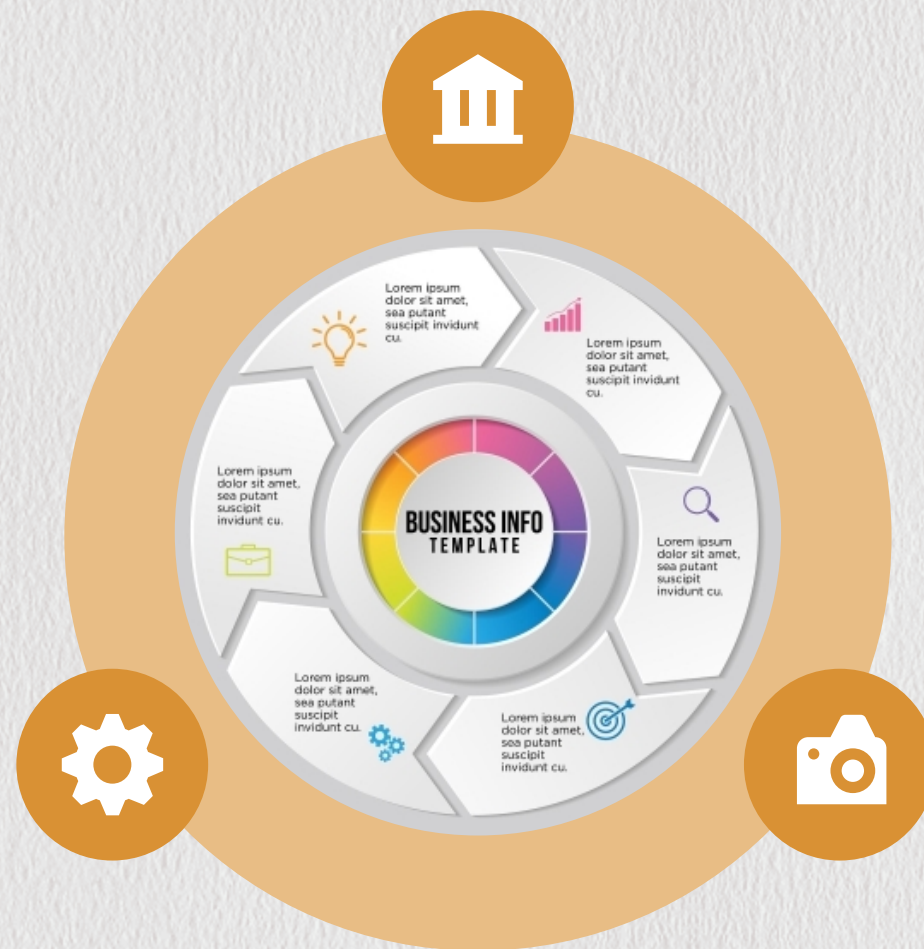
Lorem ipsum dolor sit amet, sea putant suscipit invidunt cu.

Lorem ipsum dolor sit amet, sea putant suscipit invidunt cu.

Lorem ipsum dolor sit amet, sea putant suscipit invidunt cu.

Lorem ipsum dolor sit amet, sea putant suscipit invidunt cu.

Lorem ipsum dolor sit amet, sea putant suscipit invidunt cu.

Lorem ipsum dolor sit amet, sea putant suscipit invidunt cu.

BUSINESS INFO
TEMPLATE